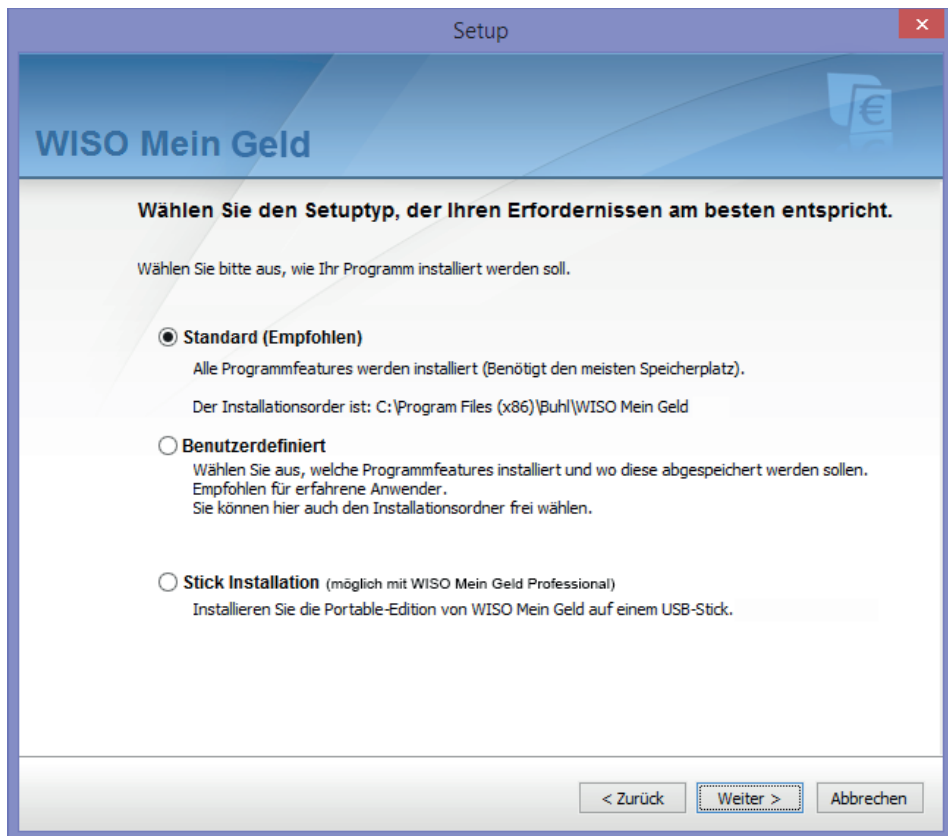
Setup

WISO Mein Geld

Wählen Sie den Setuptyp, der Ihren Erfordernissen am besten entspricht.

Wählen Sie bitte aus, wie Ihr Programm installiert werden soll.

Standard (Empfohlen)

Alle Programmfeatures werden installiert (Benötigt den meisten Speicherplatz).

Der Installationsorder ist: C:\Program Files (x86)\Buhl\WISO Mein Geld

Benutzerdefiniert

Wählen Sie aus, welche Programmfeatures installiert und wo diese abgespeichert werden sollen. Empfohlen für erfahrene Anwender. Sie können hier auch den Installationsordner frei wählen.

Stick Installation (möglich mit WISO Mein Geld Professional)

Installieren Sie die Portable-Edition von WISO Mein Geld auf einem USB-Stick.

< Zurück

Weiter >

Abbrechen